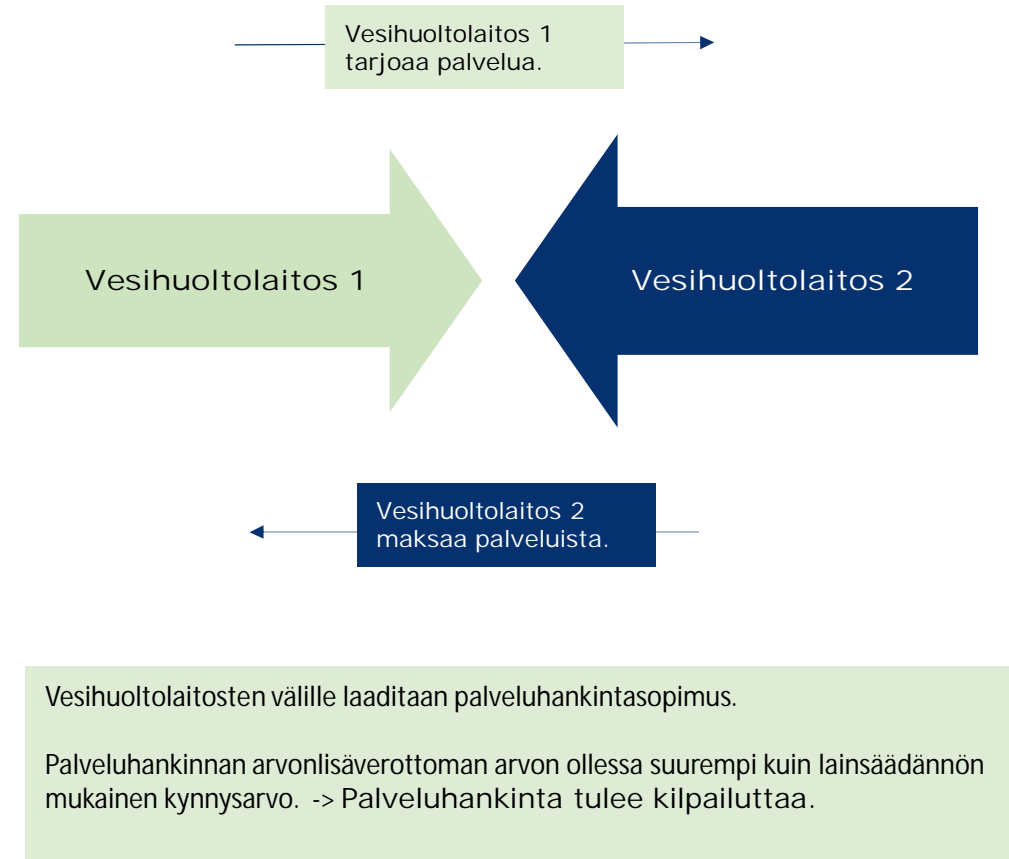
Vesihuoltolaitos 1 tarjoaa palvelua.

Vesihuoltolaitos 1

Vesihuoltolaitos 2

Vesihuoltolaitos 2 maksaa palveluista.

Vesihuoltolaitosten välille laaditaan palveluhankintasopimus.

Palveluhankinnan arvonlisäverottoman arvon ollessa suurempi kuin lainsäädännön mukainen kynnysarvo. -> Palveluhankinta tulee kilpailuttaa.